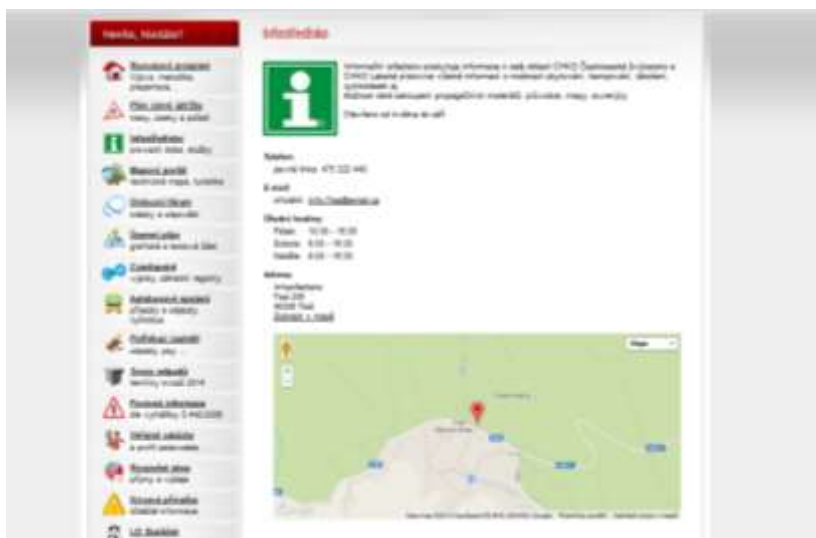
Infostředisko

Informační středisko poskytuje informace o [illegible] CHKO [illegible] a CHKO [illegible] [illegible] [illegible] informace o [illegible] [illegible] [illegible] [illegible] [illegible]
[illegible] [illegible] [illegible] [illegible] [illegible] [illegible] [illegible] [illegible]

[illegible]

Telefon
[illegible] 475 222 440

E-mail
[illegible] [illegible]

Otevírací hodiny
Pátek 10:00 - 16:00
Sobota 9:00 - 16:00
Neděle 9:00 - 16:00

Adresa
Infostředisko
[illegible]
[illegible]
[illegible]

Mapa